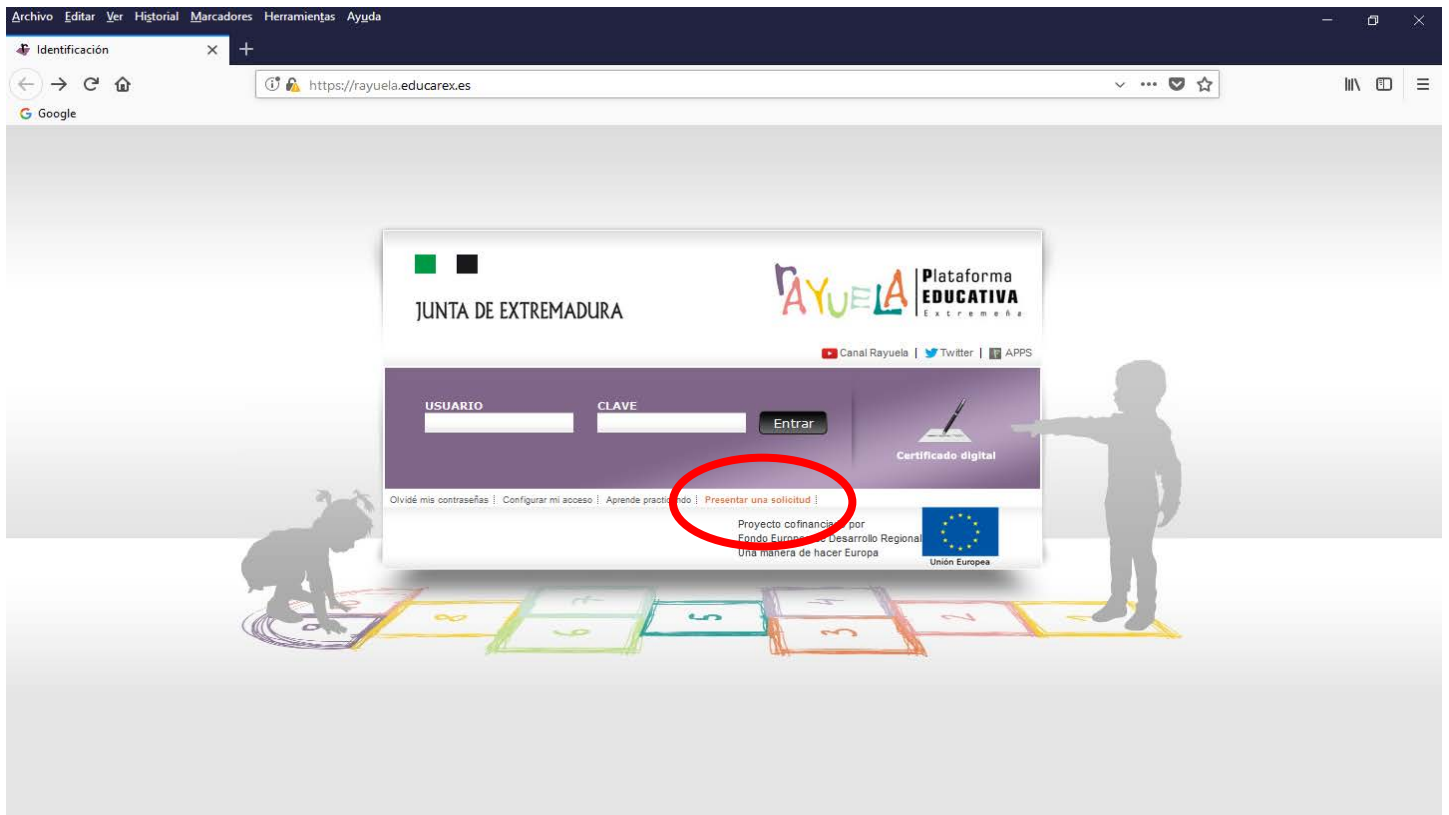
Archivo Editar Ver Historial Marcadores Herramientas Ayuda

Identificación

https://rayuela.educarex.es

Google

JUNTA DE EXTREMADURA

RAYUELA Plataforma EDUCATIVA Extremeña

Canal Rayuela | Twitter | APPS

USUARIO

CLAVE

Entrar

Certificado digital

Olvidé mis contraseñas | Configurar mi acceso | Aprende practicando | Presentar una solicitud

Proyecto cofinanciado por Fondo Europeo de Desarrollo Regional Una manera de hacer Europa

Unión Europea